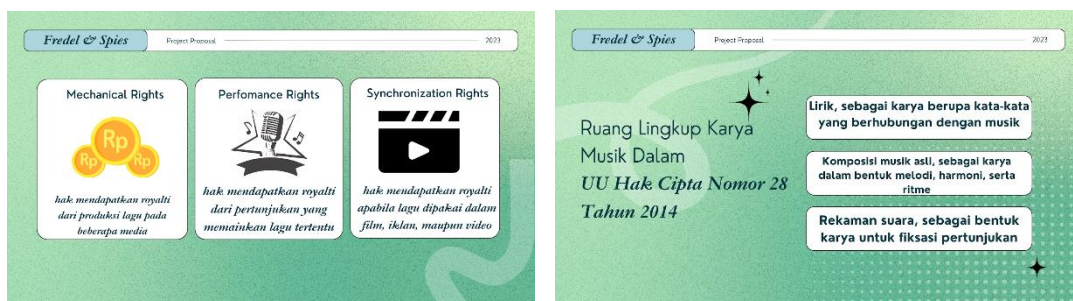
Fredel & Spies

Project Proposal

2023

Mechanical Rights

Rp

Rp

Rp

hak mendapatkan royalti dari produksi lagu pada beberapa media

Perfomance Rights

hak mendapatkan royalti dari pertunjukan yang memainkan lagu tertentu

Synchronization Rights

hak mendapatkan royalti apabila lagu dipakai dalam film, iklan, maupun video

Fredel & Spies

Project Proposal

2023

Ruang Lingkup Karya Musik Dalam UU Hak Cipta Nomor 28 Tahun 2014

Lirik, sebagai karya berupa kata-kata yang berhubungan dengan musik

Komposisi musik asli, sebagai karya dalam bentuk melodi, harmoni, serta ritme

Rekaman suara, sebagai bentuk karya untuk fiksasi pertunjukan